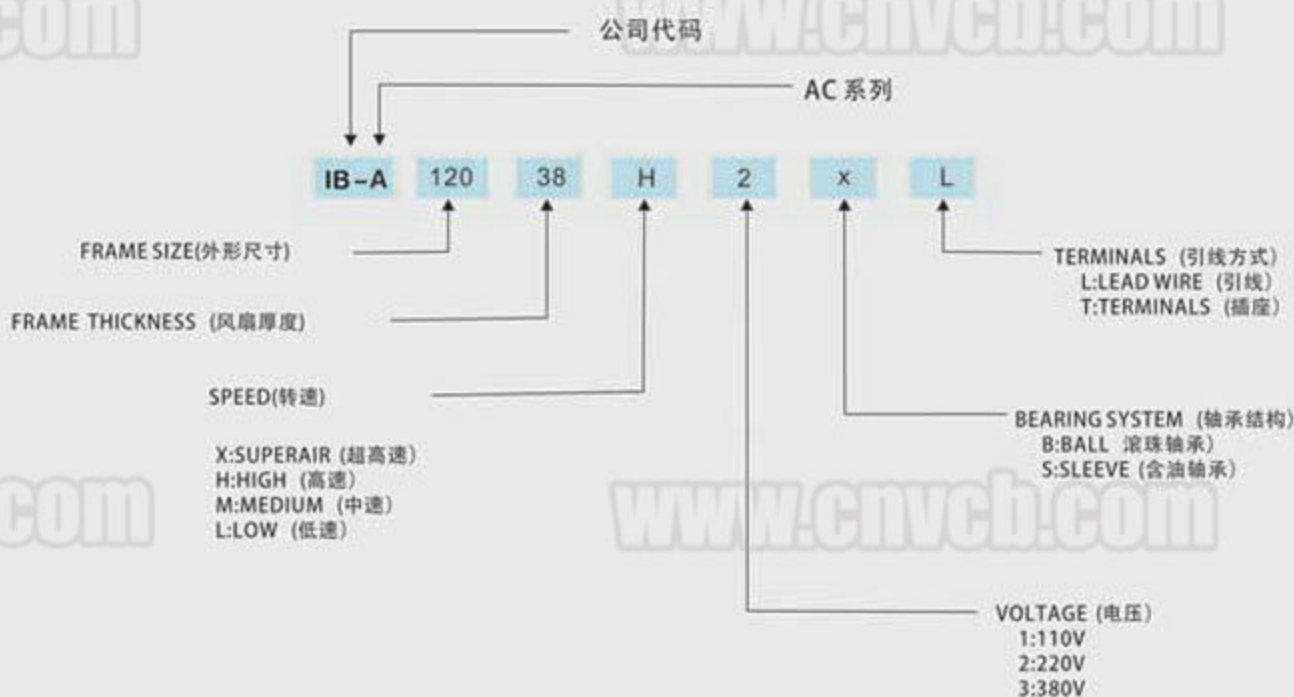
com www.cnvcb.com

公司代码

AC 系列

IB-A 120 38 H 2 x L

FRAME SIZE(外形尺寸)

FRAME THICKNESS (风扇厚度)

SPEED(转速)

X:SUPERAIR (超高速)
H:HIGH (高速)
M:MEDIUM (中速)
L:LOW (低速)

TERMINALS (引线方式)
L:LEAD WIRE (引线)
T:TERMINALS (插座)

BEARING SYSTEM (轴承结构)
B:BALL 滚珠轴承)
S:SLEEVE (含油轴承)

com www.cnvcb.com

VOLTAGE (电压)
1:110V
2:220V
3:380V